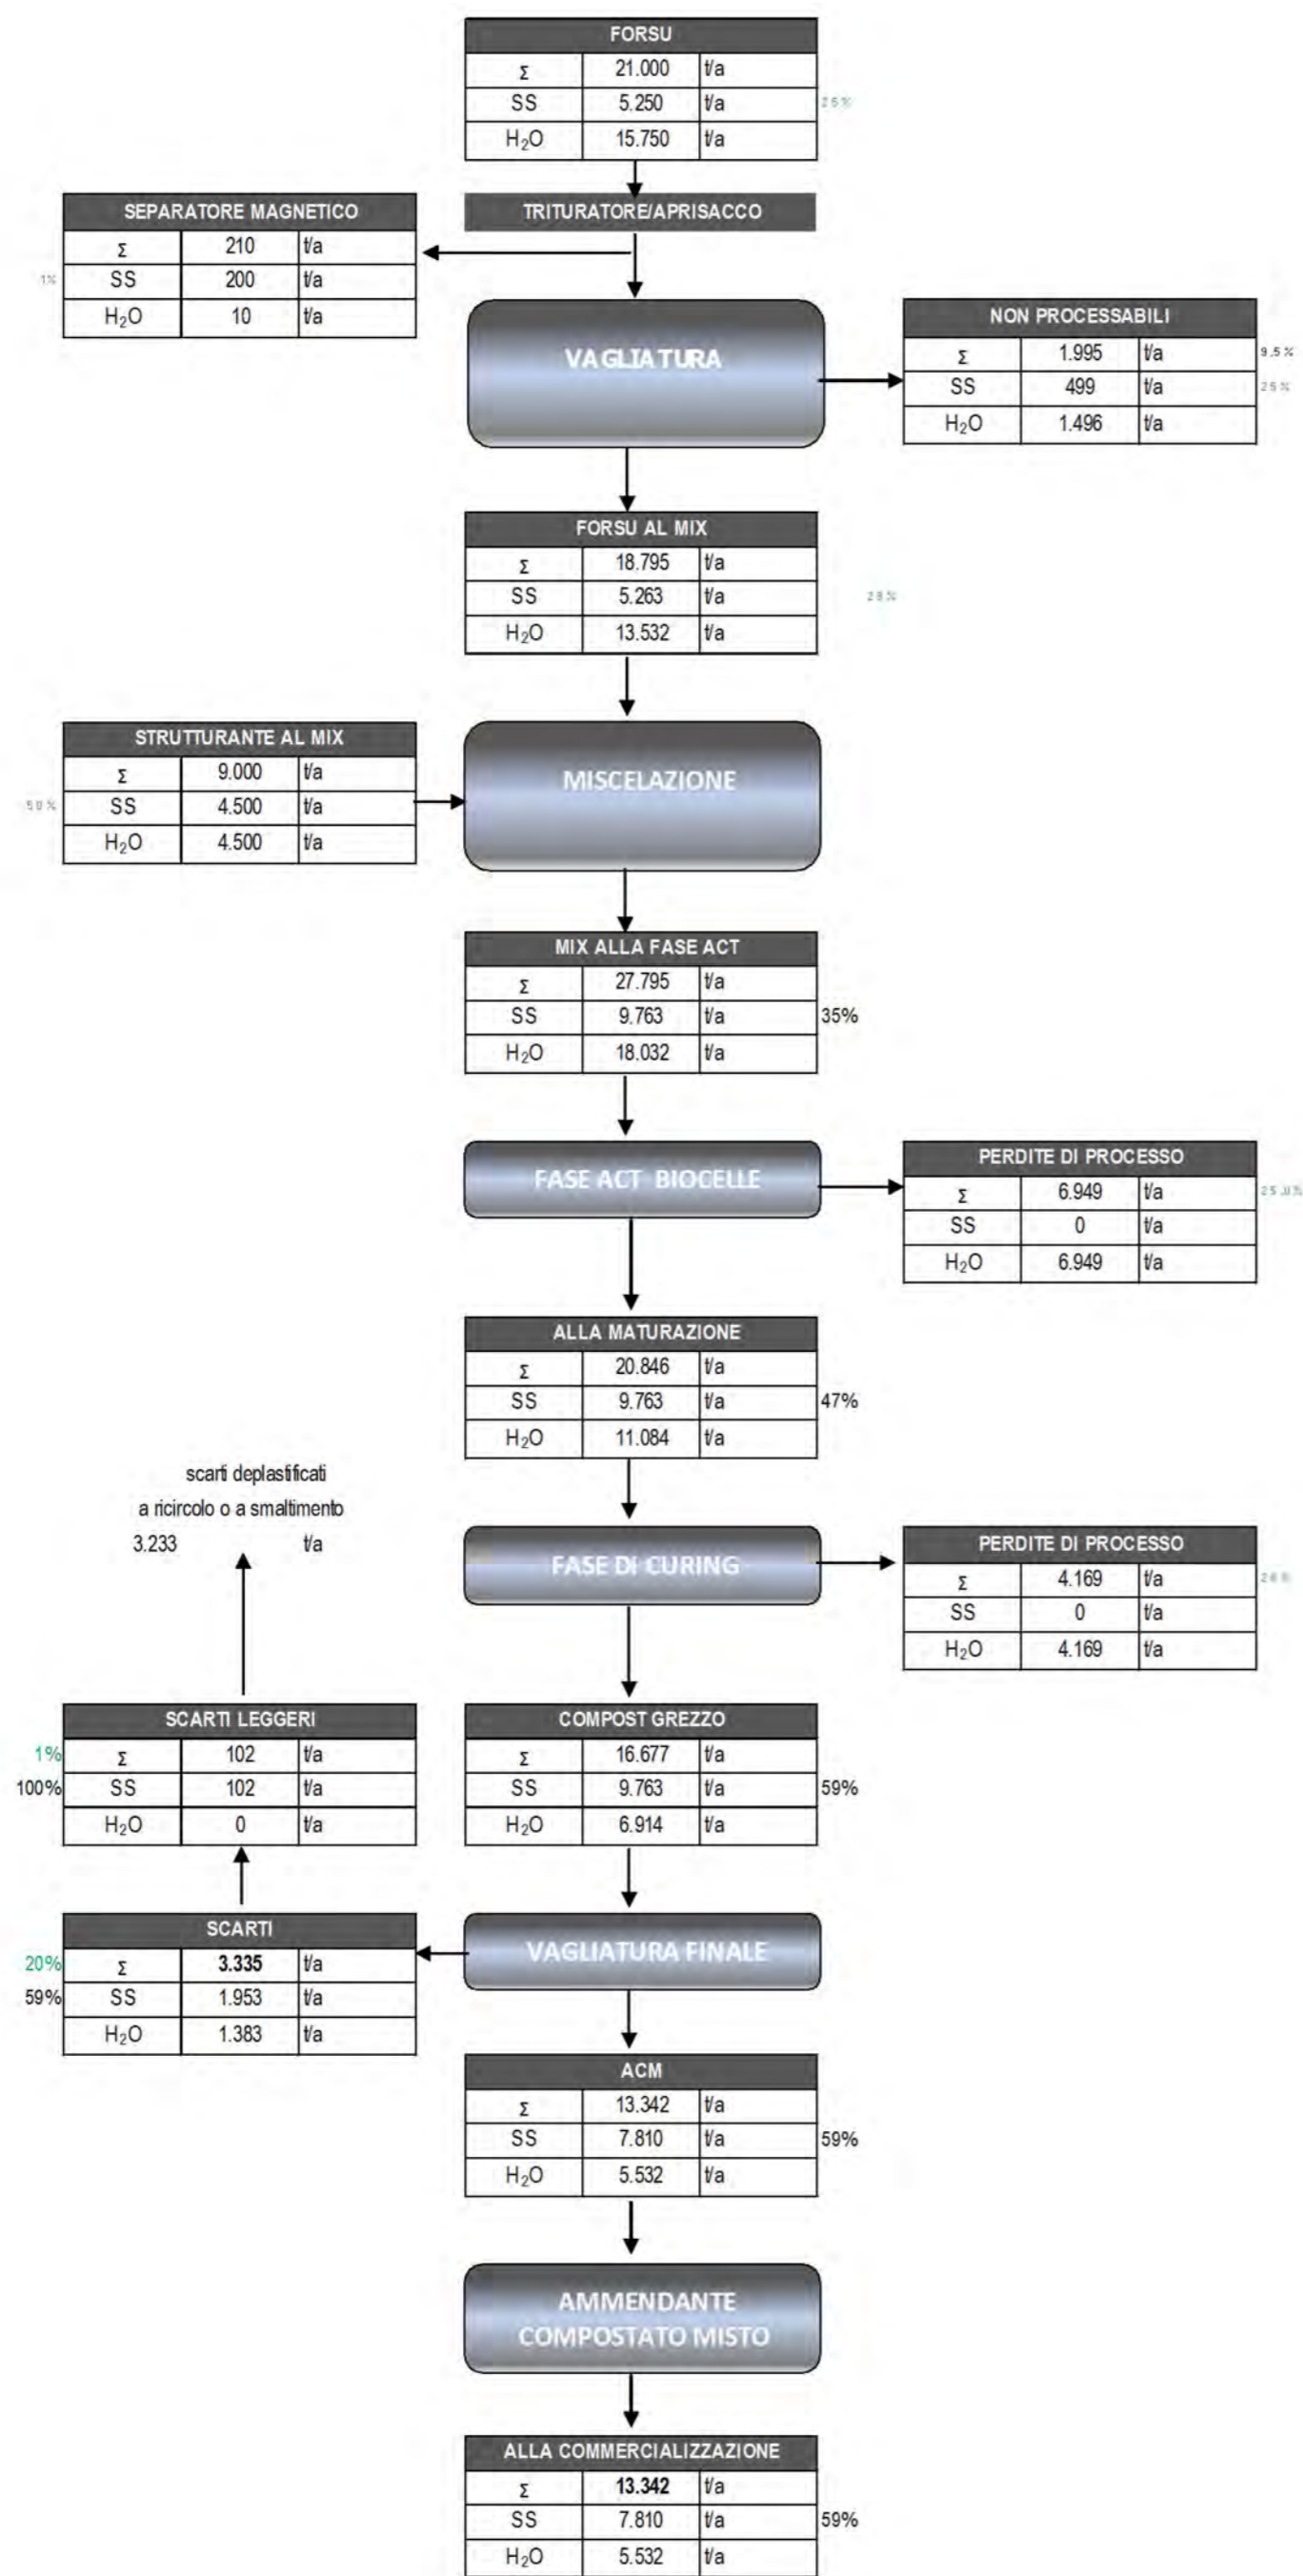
FORSU

| Σ | 21.000 | t/a |
|---|---|---|
| SS | 5.250 | t/a |
| $H_2O$ | 15.750 | t/a |

25%

TRITURATORE/APRISACCO

SEPARATORE MAGNETICO

| Σ | 210 | t/a |
|---|---|---|
| SS | 200 | t/a |
| $H_2O$ | 10 | t/a |

1%

VAGLIATURA

NON PROCESSABILI

| Σ | 1.995 | t/a |
|---|---|---|
| SS | 499 | t/a |
| $H_2O$ | 1.496 | t/a |

9.5%
25%

FORSU AL MIX

| Σ | 18.795 | t/a |
|---|---|---|
| SS | 5.263 | t/a |
| $H_2O$ | 13.532 | t/a |

28%

STRUTTURANTE AL MIX

| Σ | 9.000 | t/a |
|---|---|---|
| SS | 4.500 | t/a |
| $H_2O$ | 4.500 | t/a |

50%

MISCELAZIONE

MIX ALLA FASE ACT

| Σ | 27.795 | t/a |
|---|---|---|
| SS | 9.763 | t/a |
| $H_2O$ | 18.032 | t/a |

35%

FASE ACT BIOCELLE

PERDITE DI PROCESSO

| Σ | 6.949 | t/a |
|---|---|---|
| SS | 0 | t/a |
| $H_2O$ | 6.949 | t/a |

25.0%

ALLA MATURAZIONE

| Σ | 20.846 | t/a |
|---|---|---|
| SS | 9.763 | t/a |
| $H_2O$ | 11.084 | t/a |

47%

scarti deplastificati
a ricircolo o a smaltimento
3.233 t/a

FASE DI CURING

PERDITE DI PROCESSO

| Σ | 4.169 | t/a |
|---|---|---|
| SS | 0 | t/a |
| $H_2O$ | 4.169 | t/a |

20%

SCARTI LEGGERI

| Σ | 102 | t/a |
|---|---|---|
| SS | 102 | t/a |
| $H_2O$ | 0 | t/a |

1%
100%

COMPOST GREZZO

| Σ | 16.677 | t/a |
|---|---|---|
| SS | 9.763 | t/a |
| $H_2O$ | 6.914 | t/a |

59%

SCARTI

| Σ | 3.335 | t/a |
|---|---|---|
| SS | 1.953 | t/a |
| $H_2O$ | 1.383 | t/a |

20%
59%

VAGLIATURA FINALE

ACM

| Σ | 13.342 | t/a |
|---|---|---|
| SS | 7.810 | t/a |
| $H_2O$ | 5.532 | t/a |

59%

AMMENDANTE COMPOSTATO MISTO

ALLA COMMERCIALIZZAZIONE

| Σ | 13.342 | t/a |
|---|---|---|
| SS | 7.810 | t/a |
| $H_2O$ | 5.532 | t/a |

59%